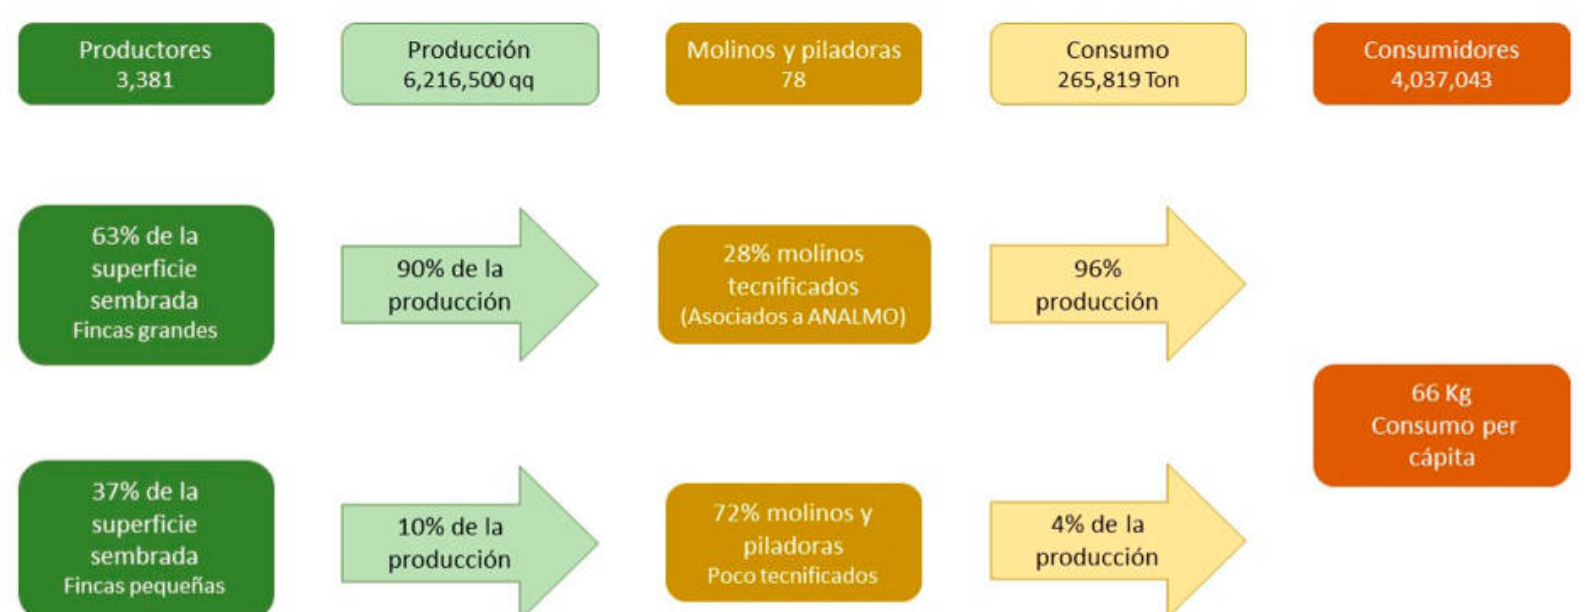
Productores
3,381

Producción
6,216,500 qq

Molinos y piladoras
78

Consumo
265,819 Ton

Consumidores
4,037,043

63% de la superficie sembrada
Fincas grandes

90% de la producción

28% molinos tecnificados
(Asociados a ANALMO)

96% producción

66 Kg
Consumo per cápita

37% de la superficie sembrada
Fincas pequeñas

10% de la producción

72% molinos y piladoras
Poco tecnificados

4% de la producción